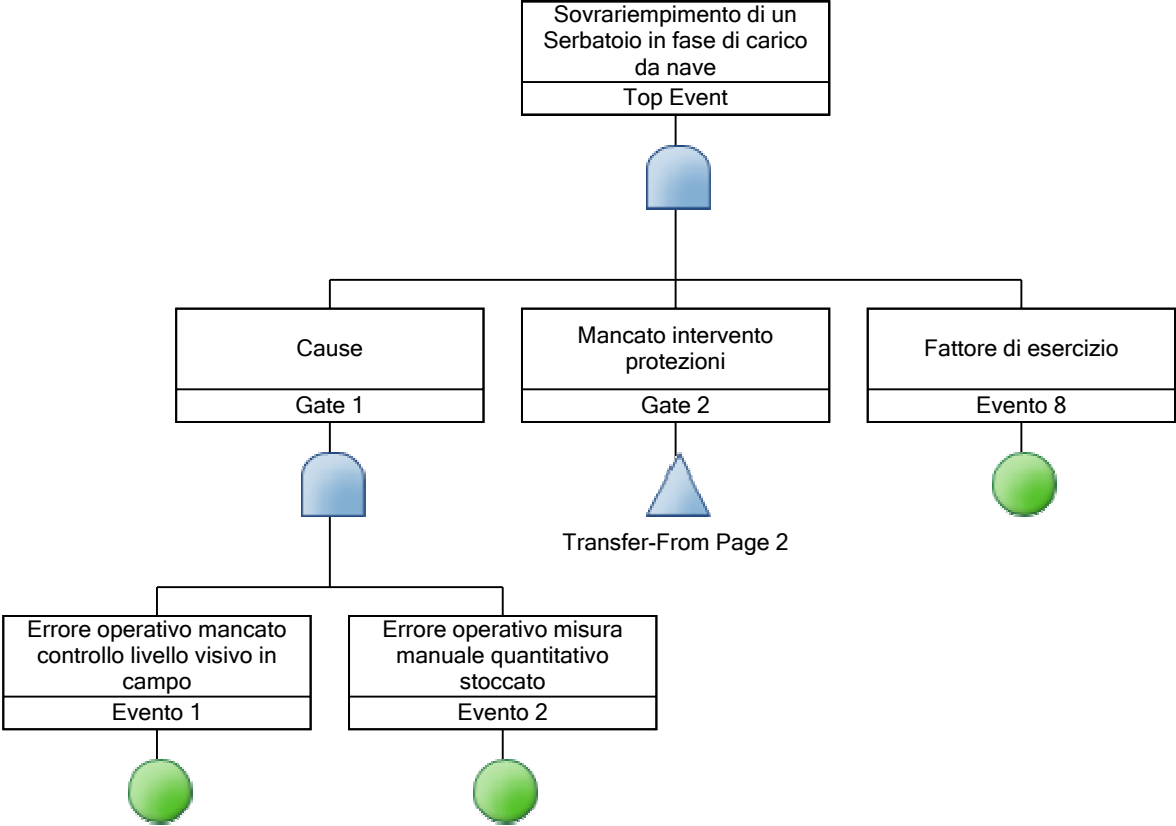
Sovrariempimento di un Serbatoio in fase di carico da nave

Top Event

Cause

Gate 1

Mancato intervento protezioni

Gate 2

Fattore di esercizio

Evento 8

Transfer-From Page 2

Errore operativo mancato controllo livello visivo in campo

Evento 1

Errore operativo misura manuale quantitativo stoccato

Evento 2